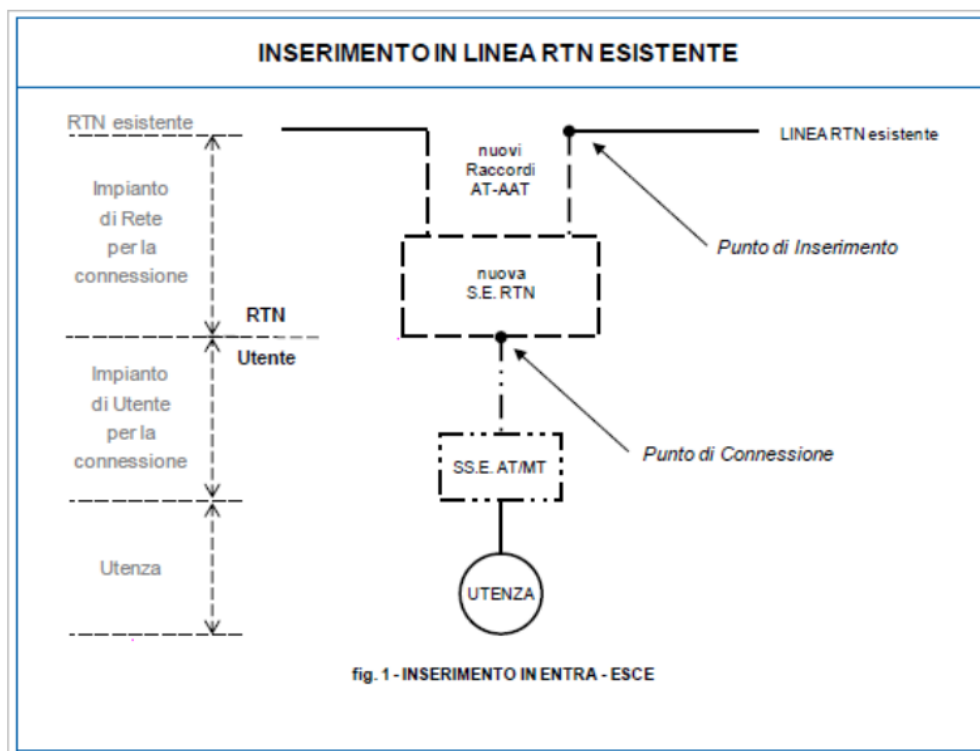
INSERIMENTO IN LINEA RTN ESISTENTE

RTN esistente

Impianto di Rete per la connessione

RTN

Utente

Impianto di Utente per la connessione

Utenza

nuovi Raccordi AT-AAT

LINEA RTN esistente

Punto di Inserimento

nuova S.E. RTN

Punto di Connessione

SS.E. AT/MT

UTENZA

fig. 1 - INSERIMENTO IN ENTRA - ESCE